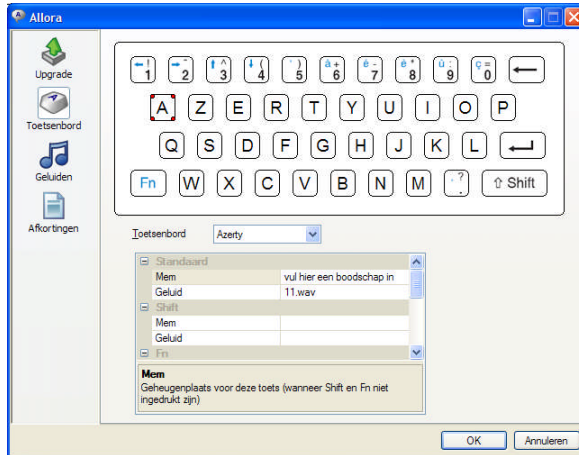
Allora

Upgrade
Toetsenbord
Geluiden
Afkortingen

← ! 1
→ " 2
↑ ^ 3
↓ ( 4
' ) 5
à + 6
è - 7
é * 8
ù : 9
ç = 0
⟵

A Z E R T Y U I O P

Q S D F G H J K L ↵

Fn W X C V B N M , ? ⇧ Shift

Toetsenbord Azerty

| ⊟ Standaard | |
|---|---|
| Mem | vul hier een boodschap in |
| Geluid | 11.wav |
| ⊟ Shift | |
| Mem | |
| Geluid | |
| ⊟ Fn | |

Mem
Geheugenplaats voor deze toets (wanneer Shift en Fn niet ingedrukt zijn)

OK Annuleren